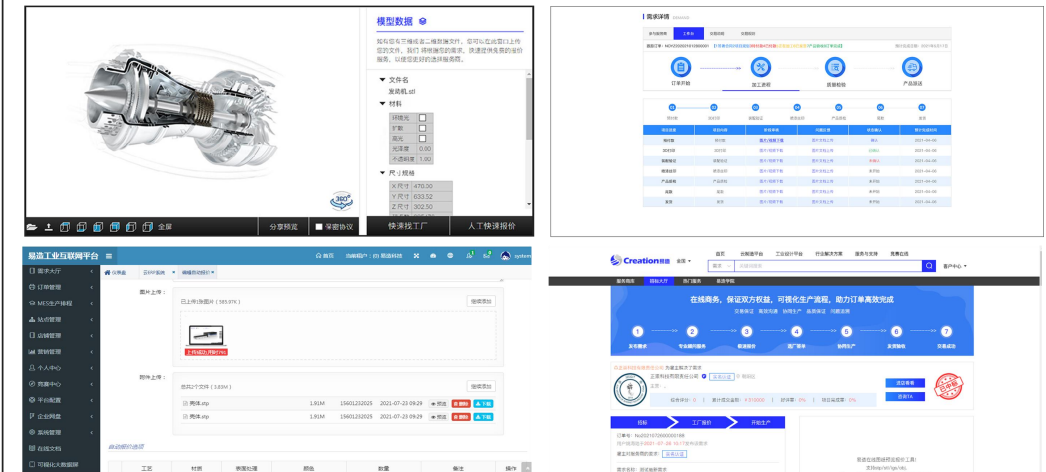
模型数据

如与您与三维或二维图纸文件，您可以在此窗口上传您的文件，我们将根据您的需求，快速提供免费的报价服务，以便您更好的选择服务商家。

文件名
发动机.stl
材料
环境光
扩散
高光
光泽度 0.60
不透明度 1.00
尺寸规格
X尺寸 476.00
Y尺寸 633.32
Z尺寸 302.50

360°

全屏 分享预览 保密协议 快速找工厂 人工快速报价

需求详情

订单开始 加工流程 质量检验 产品直送

易造工业互联网平台

需求大厅
订单管理
MES生产管理
协同管理
店铺管理
营销管理
个人中心
资源中心
平台配置
企业档案
系统管理
在线文档
可视化大数据屏

首页 易造科技 system

图片上传：
已上传1张图片（185.97K）
继续添加
上传成功,判断完

附件上传：
您共2个文件（3.83M）
继续添加
壳体.zip 1.91M 15601232025 2021-07-23 09:29 预览 删除 下载
壳体.zip 1.91M 15601232025 2021-07-23 09:29 预览 删除 下载

工艺 材质 表面处理 颜色 数量 备注 操作

Creation 易造 首页 云制造平台 工业设计平台 行业解决方案 服务与支持 竞赛在线 客户中心

服务商库 招标大厅 热门服务 竞选专题

在线商务，保证双方权益，可视化生产流程，助力订单高效完成

1 发布需求 2 专业顾问服务 3 精选报价 4 签订服务 5 协同生产 6 发货验收 7 交易成功

招标 工厂报价 开始生产

订单号：No20210723600000188